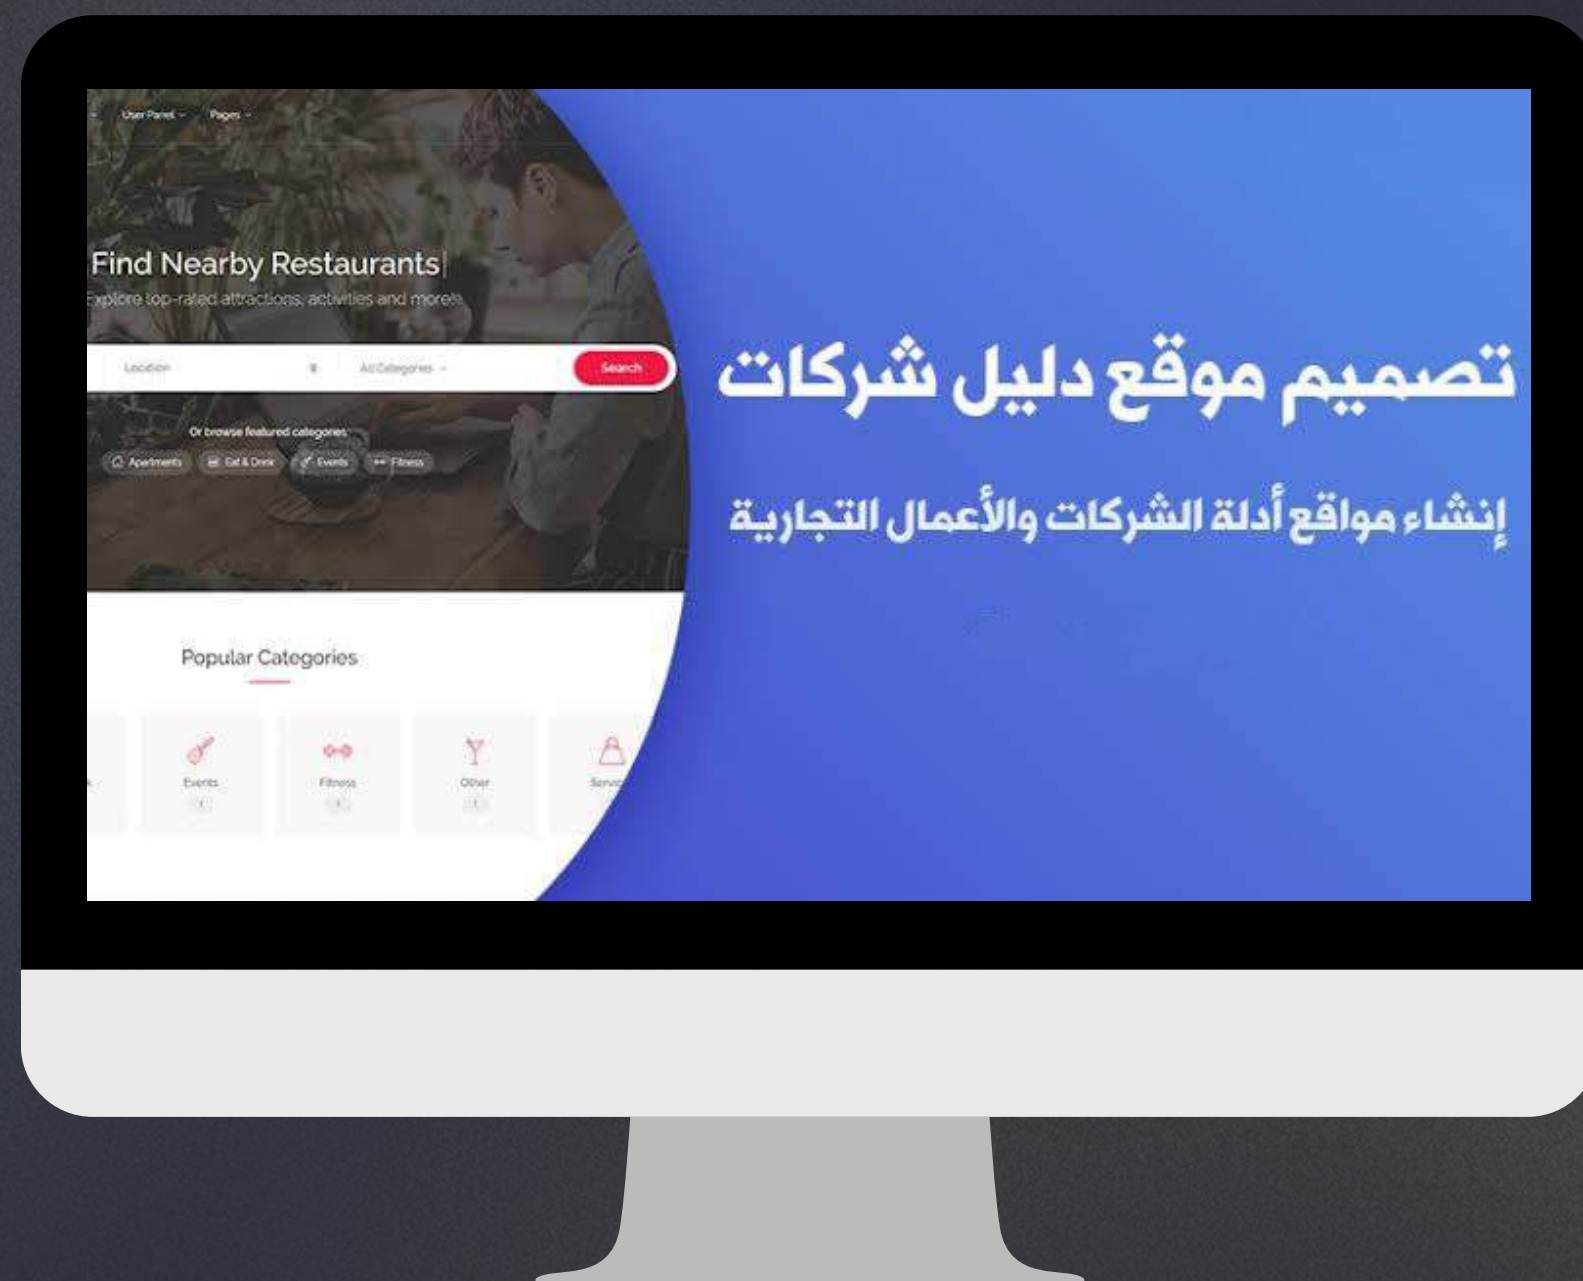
User Panel Pages

Find Nearby Restaurants

Explore top-rated attractions, activities and more

Location

All Categories

Search

Or browse featured categories

Apartments Eat & Drink Events Fitness

Popular Categories

Events
1

Fitness
1

Other
1

Servic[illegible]

تصميم موقع دليل شركات

إنشاء مواقع أدلة الشركات والأعمال التجارية